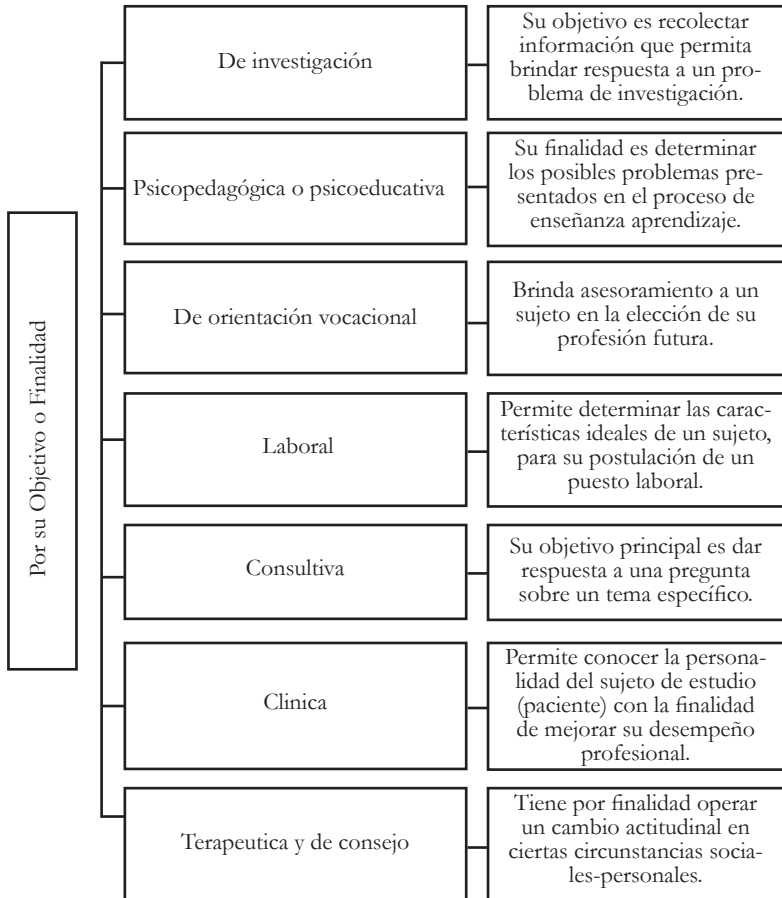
Por su Objetivo o Finalidad

De investigación

Su objetivo es recolectar información que permita brindar respuesta a un problema de investigación.

Psicopedagógica o psicoeducativa

Su finalidad es determinar los posibles problemas presentados en el proceso de enseñanza aprendizaje.

De orientación vocacional

Brinda asesoramiento a un sujeto en la elección de su profesión futura.

Laboral

Permite determinar las características ideales de un sujeto, para su postulación de un puesto laboral.

Consultiva

Su objetivo principal es dar respuesta a una pregunta sobre un tema específico.

Clinica

Permite conocer la personalidad del sujeto de estudio (paciente) con la finalidad de mejorar su desempeño profesional.

Terapeutica y de consejo

Tiene por finalidad operar un cambio actitudinal en ciertas circunstancias sociales-personales.